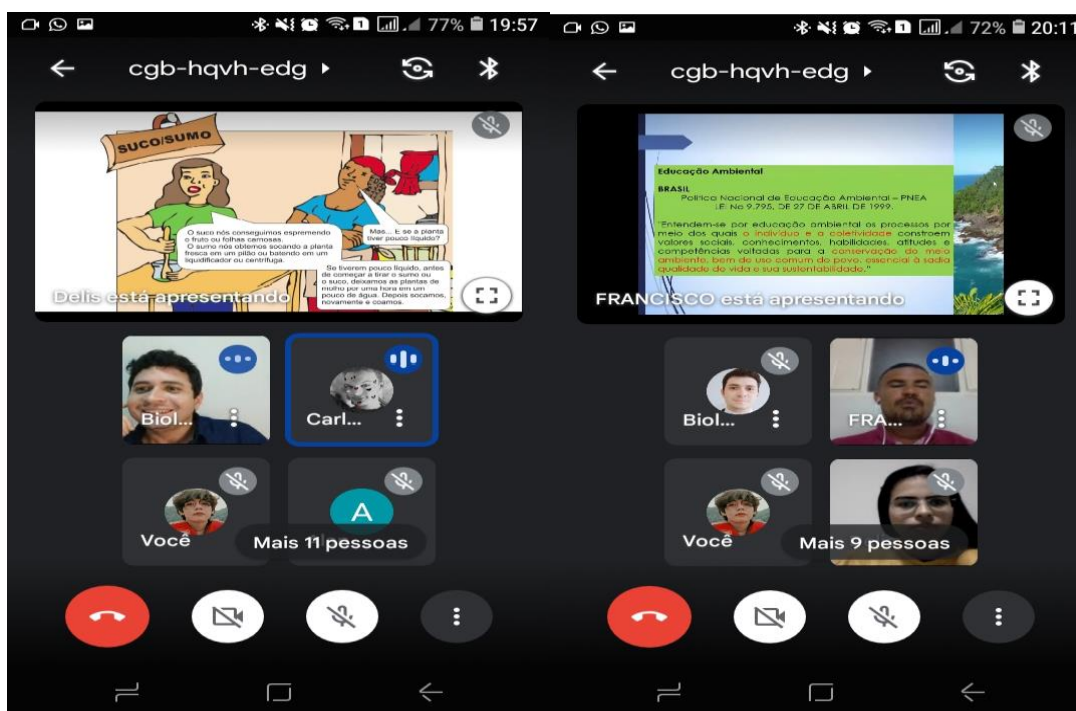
77% 19:57

cgb-hqvh-edg

SUCO/SUMO

O suco nós conseguimos espremendo o fruto ou folhas carnosas. O sumo nós obtemos socando a planta fresca em um pilão ou batendo em um liquidificador ou centrífuga.

Mas... E se a planta tiver pouco líquido?

Se tiverem pouco líquido, antes de começar a tirar o sumo ou o suco, deixamos as plantas de molho por uma hora em um pouco de água. Depois socamos, novamente e coamos.

Delis está apresentando

Biol...

Carl...

Você

A

Mais 11 pessoas

72% 20:11

cgb-hqvh-edg

Educação Ambiental

BRASIL
Política Nacional de Educação Ambiental – PNEA
LEI No 9.795, DE 27 DE ABRIL DE 1999.

"Entendem-se por educação ambiental os processos por meio dos quais o indivíduo e a coletividade constroem valores sociais, conhecimentos, habilidades, atitudes e competências voltadas para a conservação do meio ambiente, bem de uso comum do povo, essencial à sadia qualidade de vida e sua sustentabilidade."

FRANCISCO está apresentando

Biol...

FRA...

Você

Mais 9 pessoas